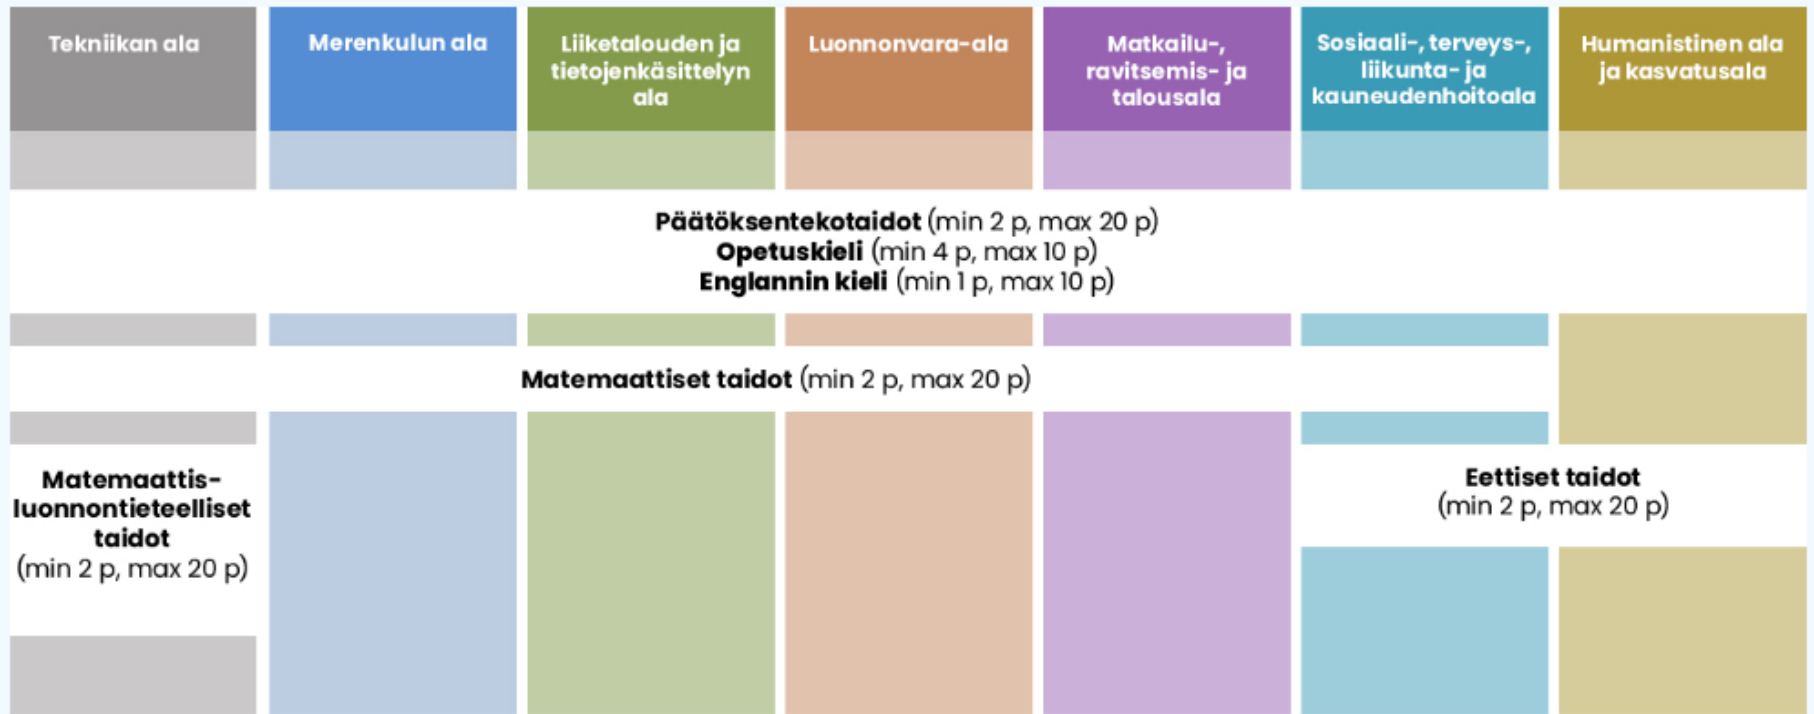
Tekniikan ala

Merenkulun ala

Liiketalouden ja tietojenkäsittelyn ala

Luonnonvara-ala

Matkailu-, ravitsemis- ja talousala

Sosiaali-, terveys-, liikunta- ja kauneudenhoitoala

Humanistinen ala ja kasvatusala

**Päätöksentekotaidot** (min 2 p, max 20 p)
**Opetuskieli** (min 4 p, max 10 p)
**Englannin kieli** (min 1 p, max 10 p)

**Matemaattiset taidot** (min 2 p, max 20 p)

**Matemaattis-luonnontieteelliset taidot** (min 2 p, max 20 p)

**Eettiset taidot** (min 2 p, max 20 p)